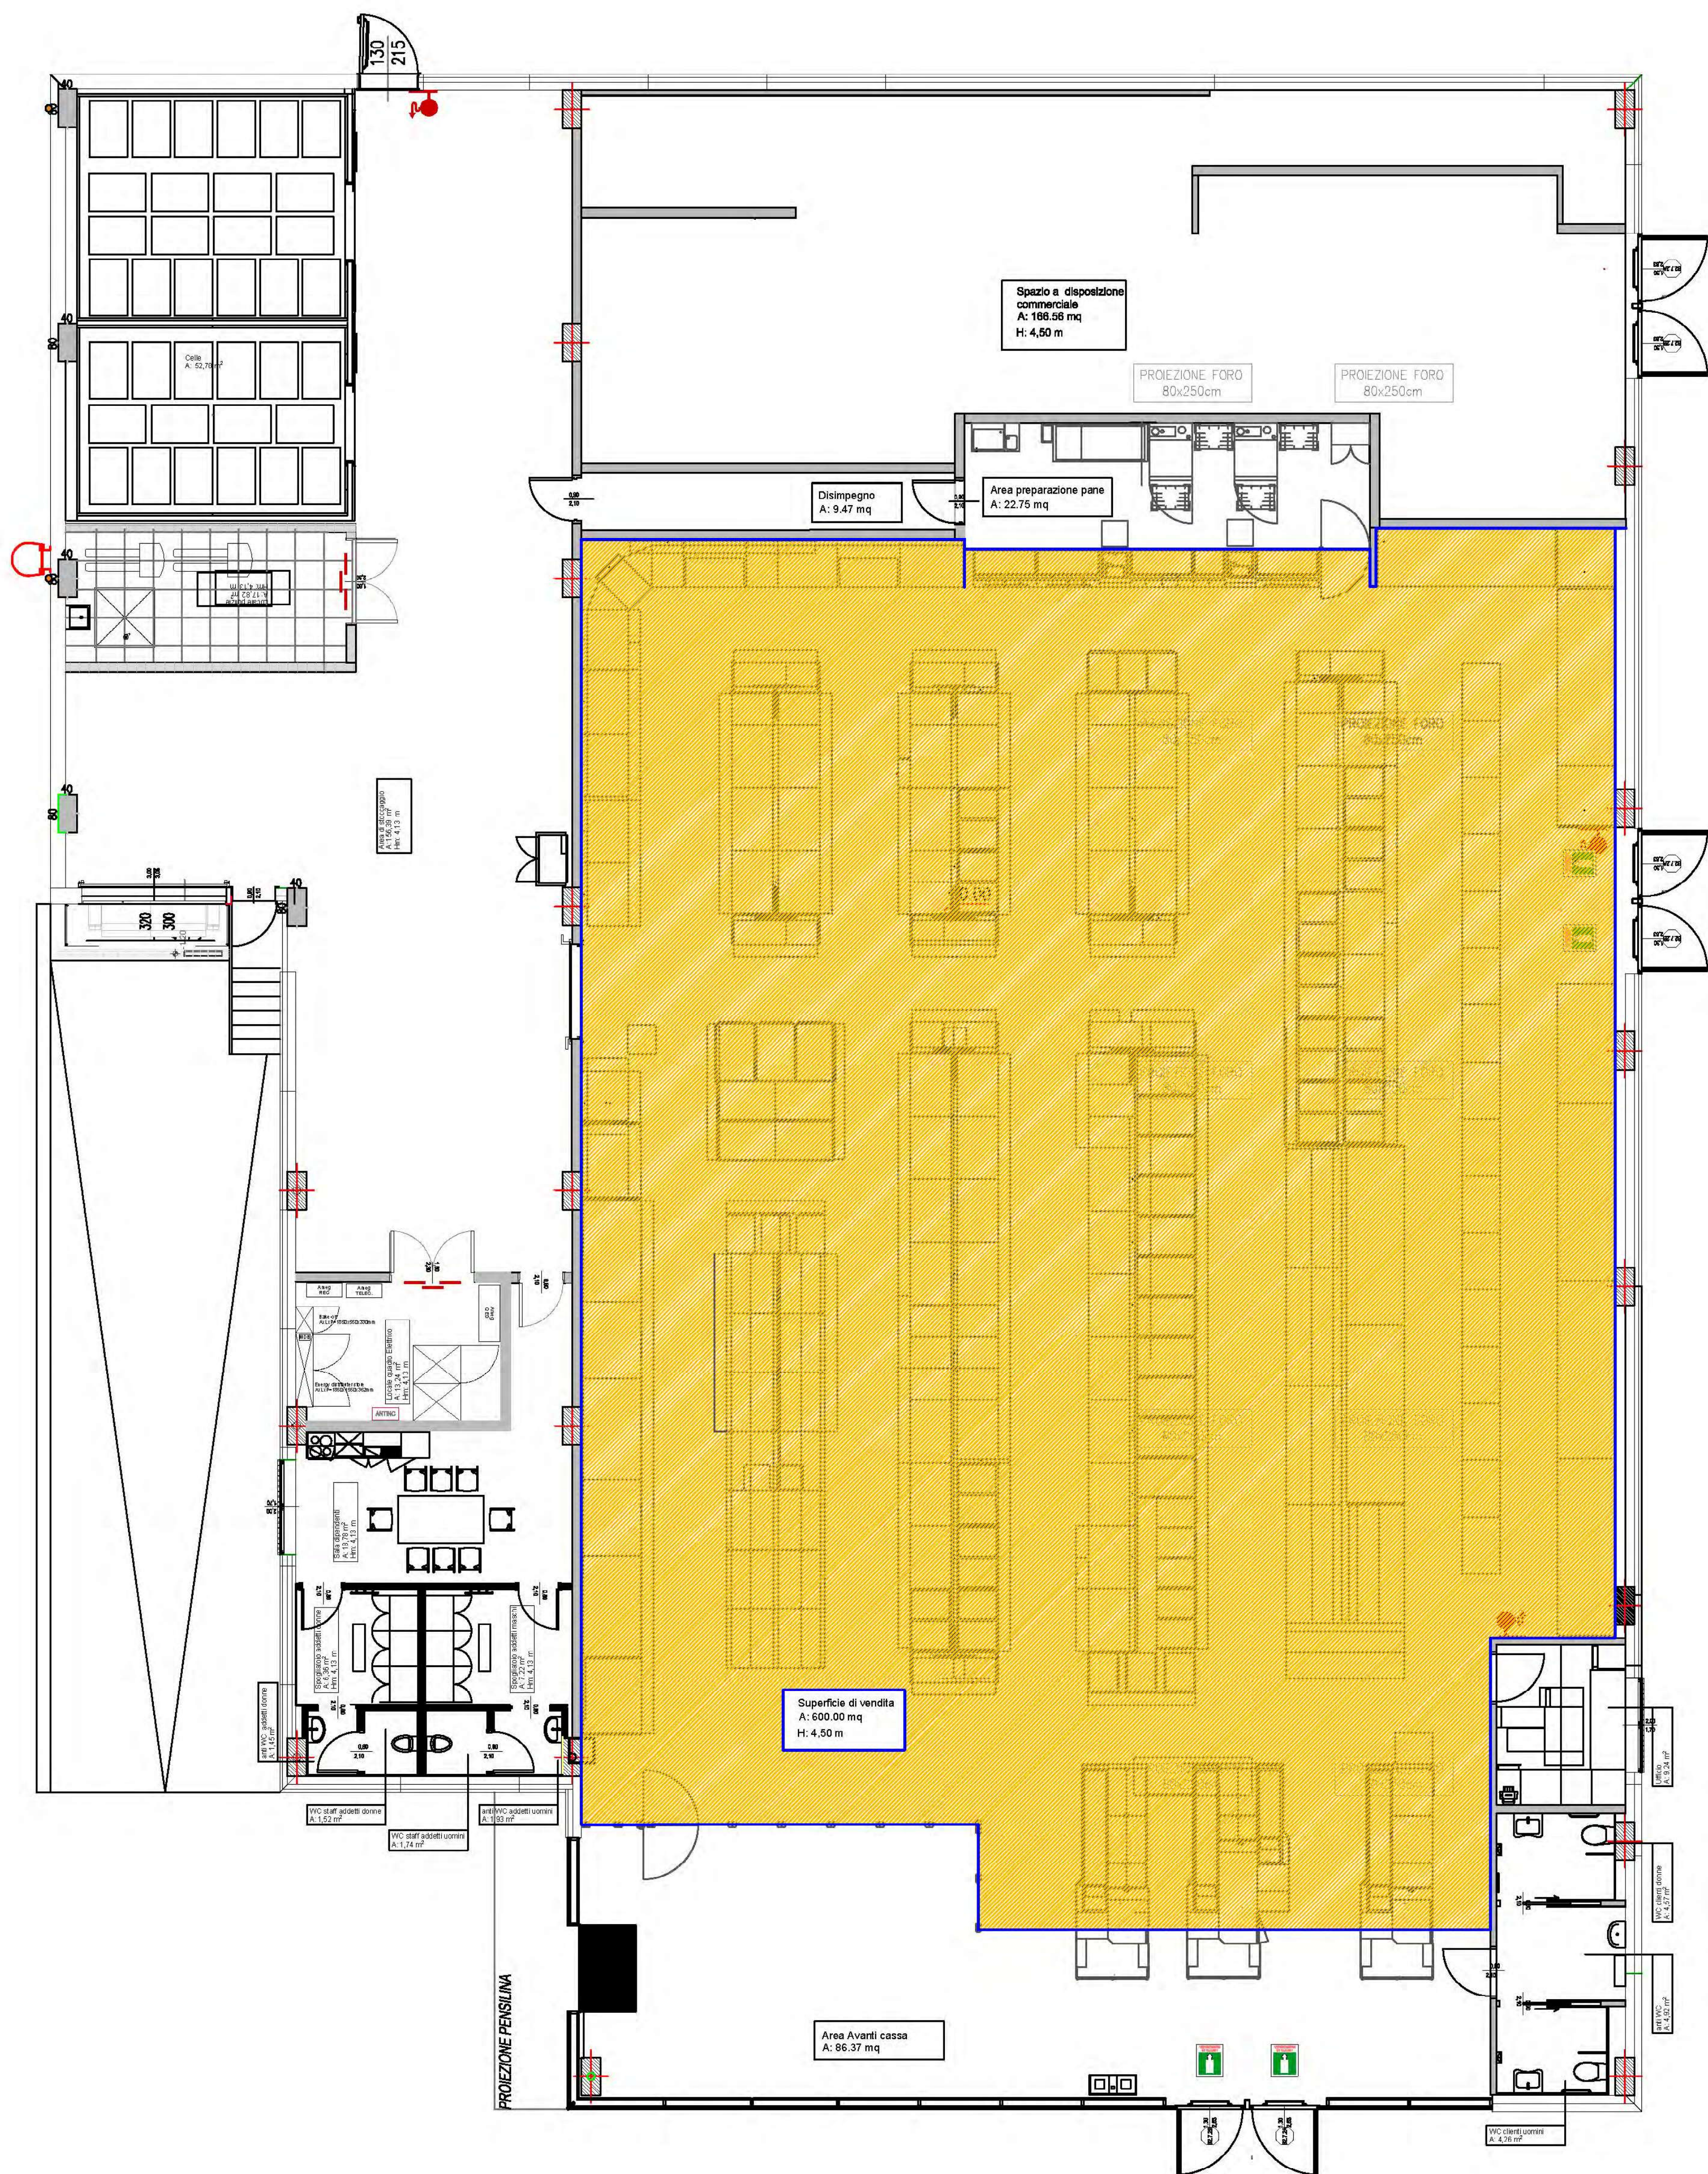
130
215

Spazio a disposizione commerciale
A: 166.56 mq
H: 4,50 m

PROIEZIONE FORO
80x250cm

PROIEZIONE FORO
80x250cm

Celle
A: 52,70 m²

Disimpegno
A: 9.47 mq

Area preparazione pane
A: 22.75 mq

320
300

Superficie di vendita
A: 600.00 mq
H: 4,50 m

Area Avanti cassa
A: 86.37 mq

PROIEZIONE PENSILINA

WC staff addetti donne
A: 1,62 m²

WC staff addetti uomini
A: 1,74 m²

anti WC addetti uomini
A: 1,93 m²

WC clienti uomini
A: 4,26 m²

WC clienti donne
A: 4,51 m²

ufficio
A: 9,24 m²

40
40
40
40
40
80
80
80